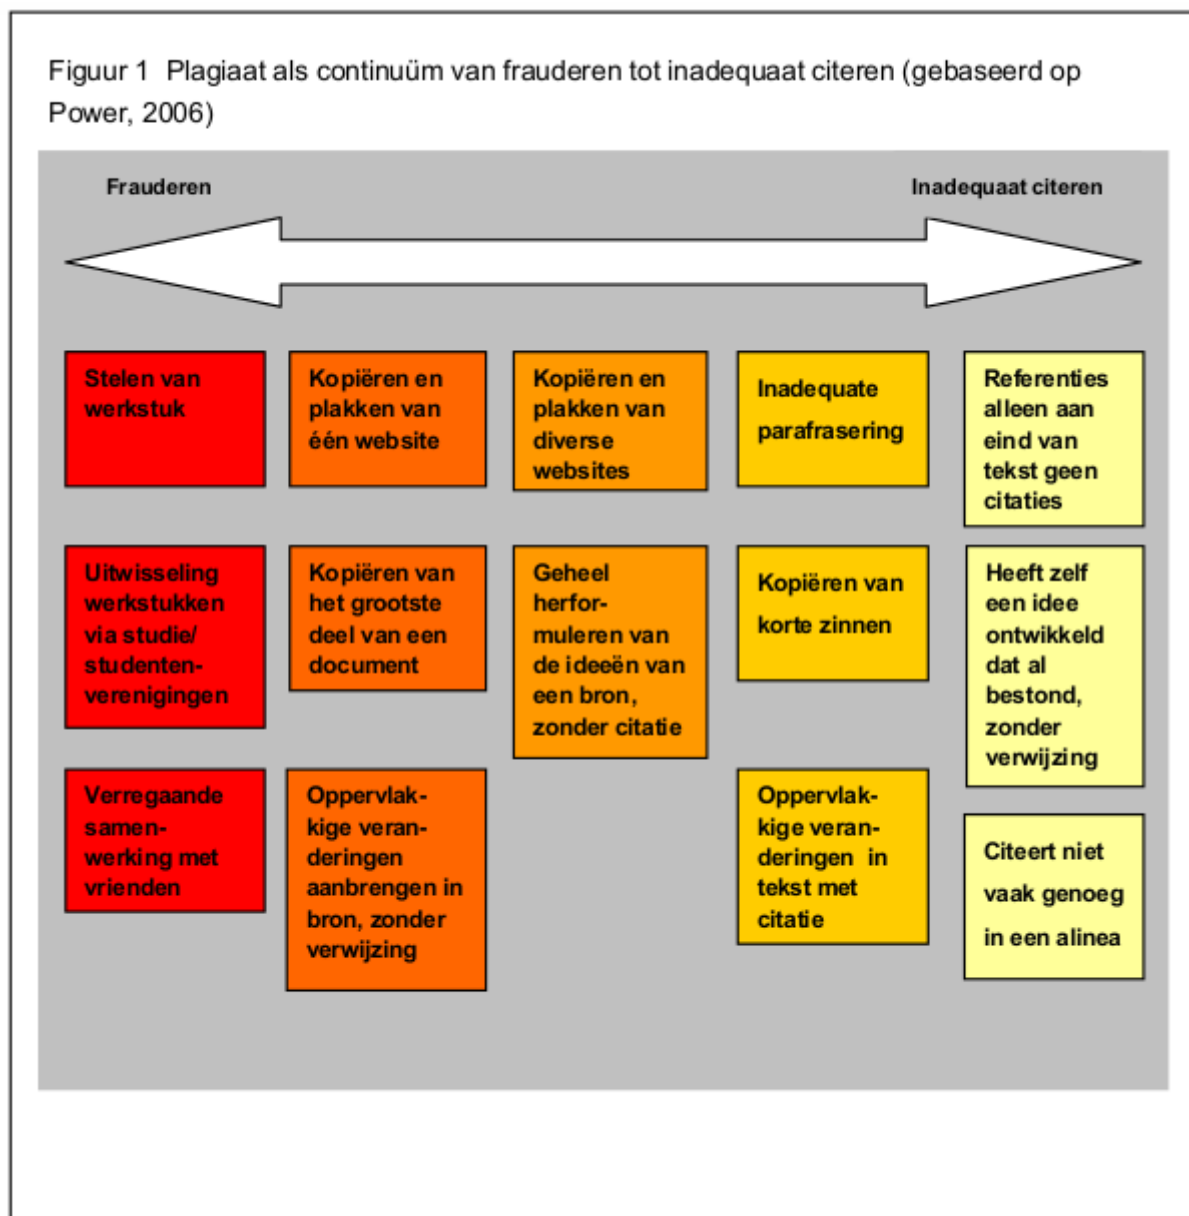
Figuur 1 Plagiaat als continuüm van frauderen tot inadequaat citeren (gebaseerd op Power, 2006)

Frauderen

Inadequaat citeren

Stelen van werkstuk

Kopiëren en plakken van één website

Kopiëren en plakken van diverse websites

Inadequate parafrasering

Referenties alleen aan eind van tekst geen citaties

Uitwisseling werkstukken via studie/ studentenverenigingen

Kopiëren van het grootste deel van een document

Geheel herformuleren van de ideeën van een bron, zonder citatie

Kopiëren van korte zinnen

Heeft zelf een idee ontwikkeld dat al bestond, zonder verwijzing

Verregaande samenwerking met vrienden

Oppervlakkige veranderingen aanbrengen in bron, zonder verwijzing

Oppervlakkige veranderingen in tekst met citatie

Citeert niet vaak genoeg in een alinea